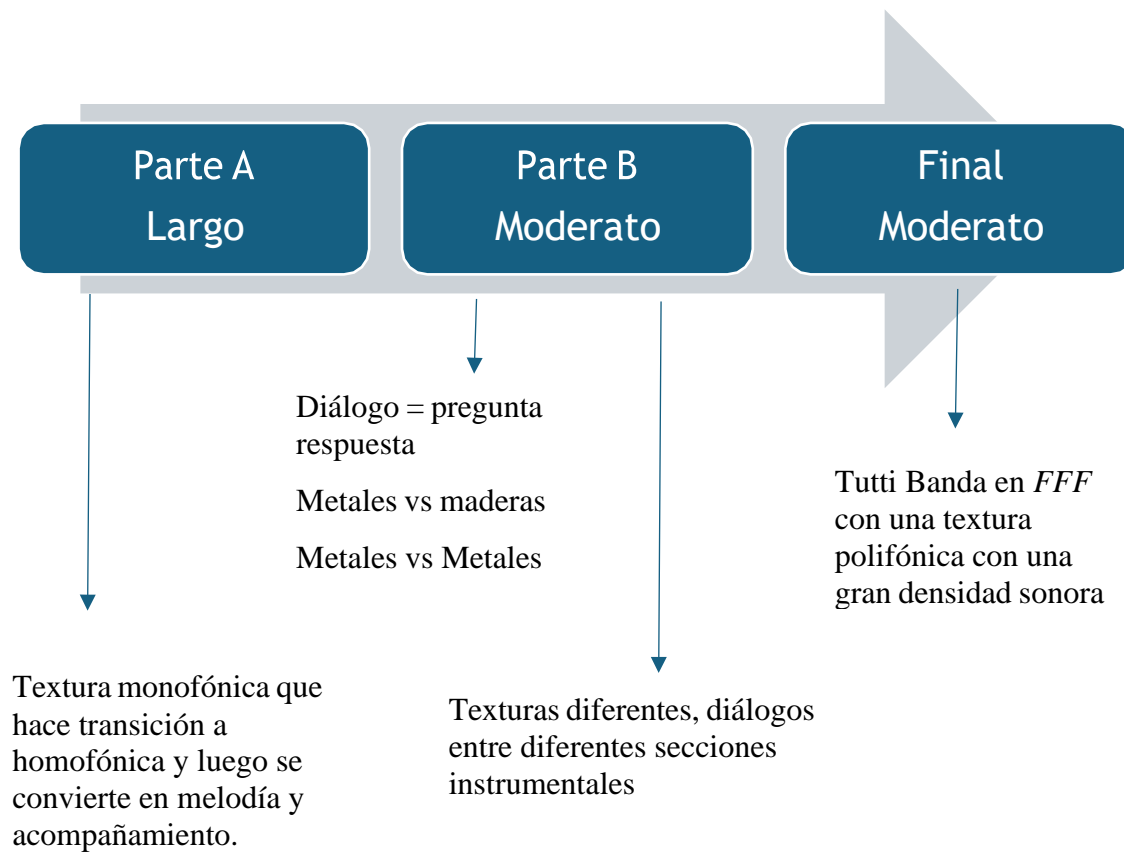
Parte A
Largo

Parte B
Moderato

Final
Moderato

Diálogo = pregunta respuesta

Metales vs maderas

Metales vs Metales

Tutti Banda en *FFF* con una textura polifónica con una gran densidad sonora

Textura monofónica que hace transición a homofónica y luego se convierte en melodía y acompañamiento.

Texturas diferentes, diálogos entre diferentes secciones instrumentales